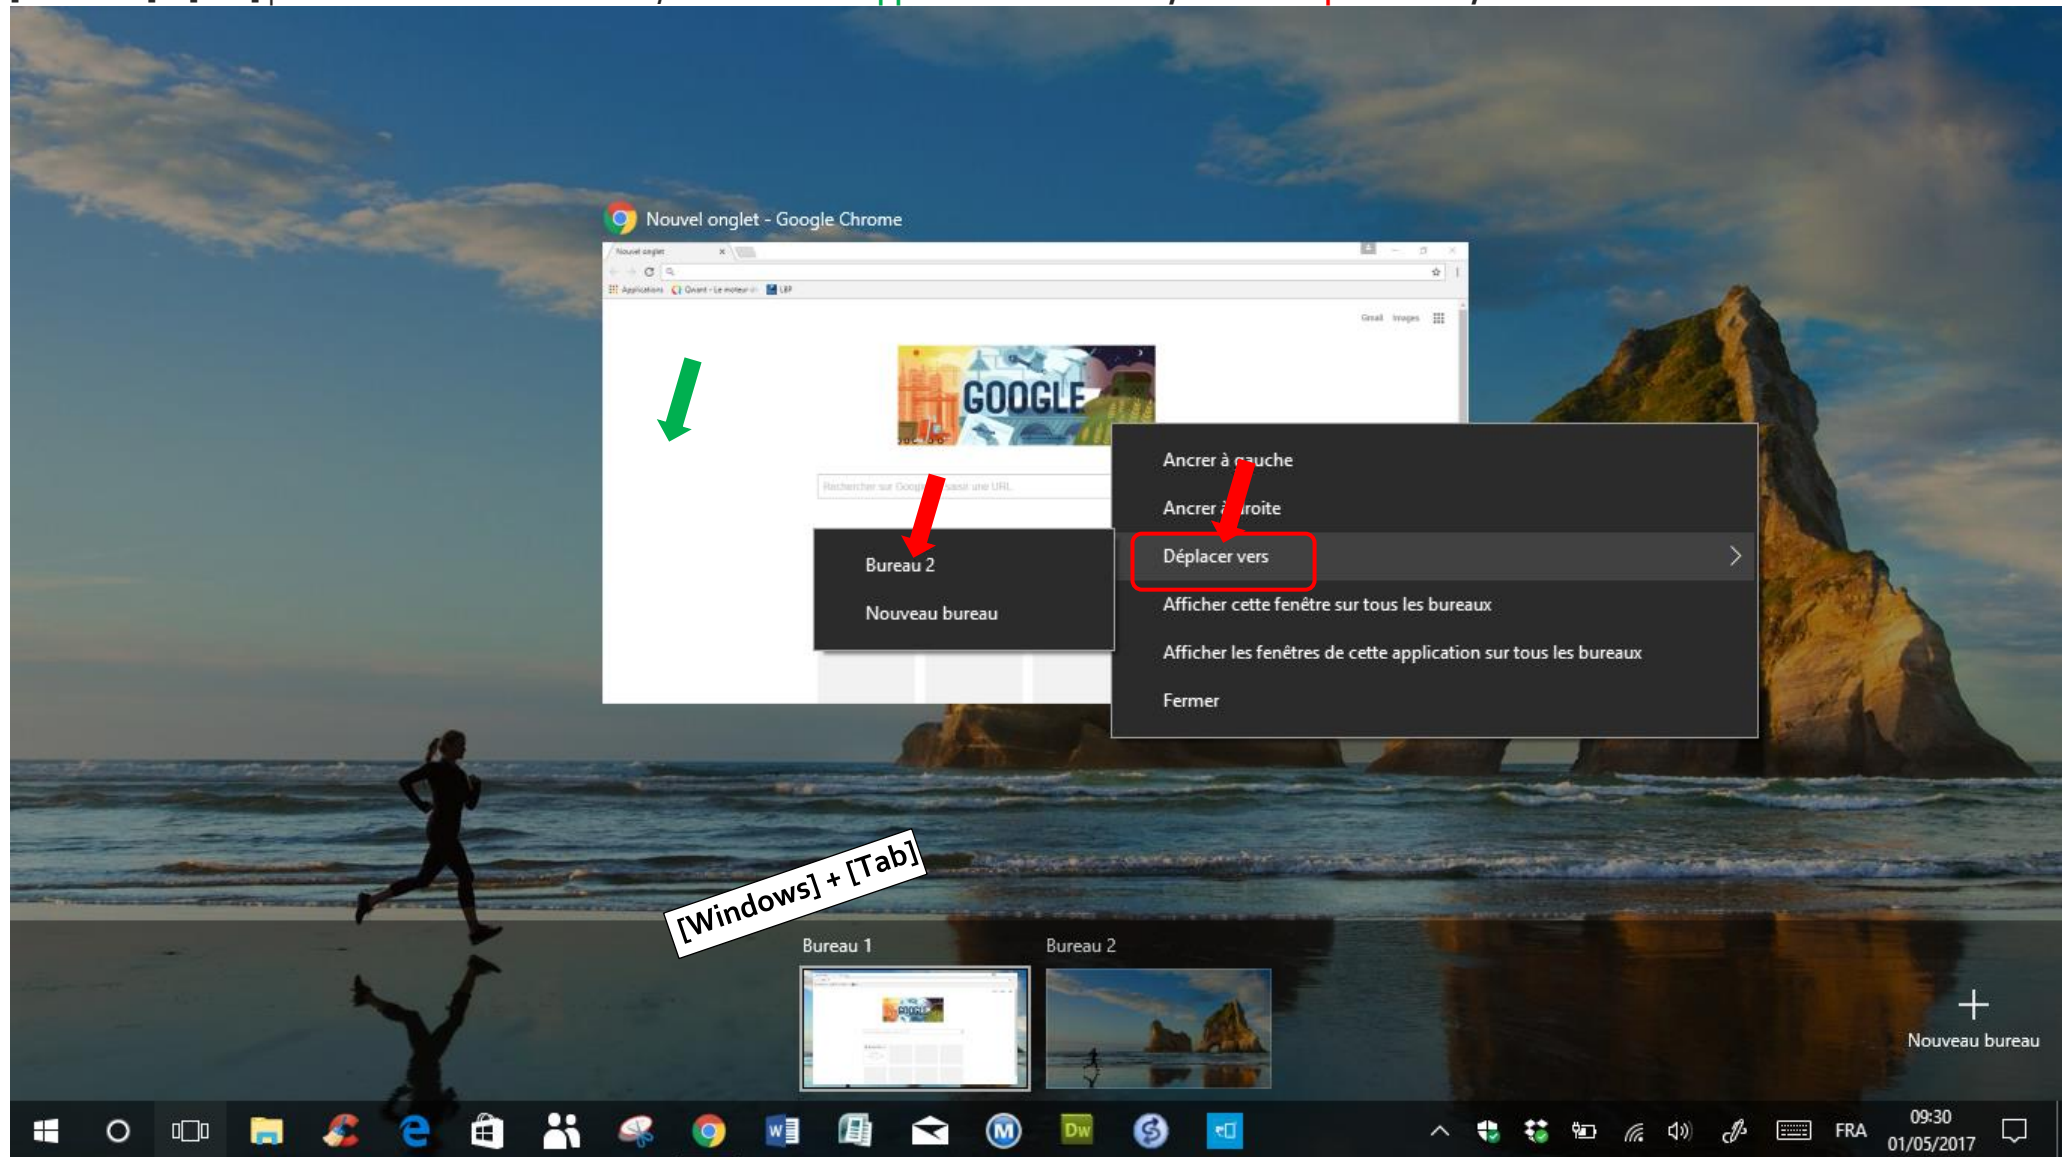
Nouvel onglet - Google Chrome

Nouvel onglet

Applications Qwant - Le moteur LBF

Gmail Images

GOOGLE

Rechercher sur Google ou saisir une URL

Ancrer à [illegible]auche

Ancrer à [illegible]roite

Déplacer vers

Afficher cette fenêtre sur tous les bureaux

Afficher les fenêtres de cette application sur tous les bureaux

Fermer

Bureau 2

Nouveau bureau

[Windows] + [Tab]

Bureau 1

Bureau 2

Nouveau bureau

FRA

09:30
01/05/2017